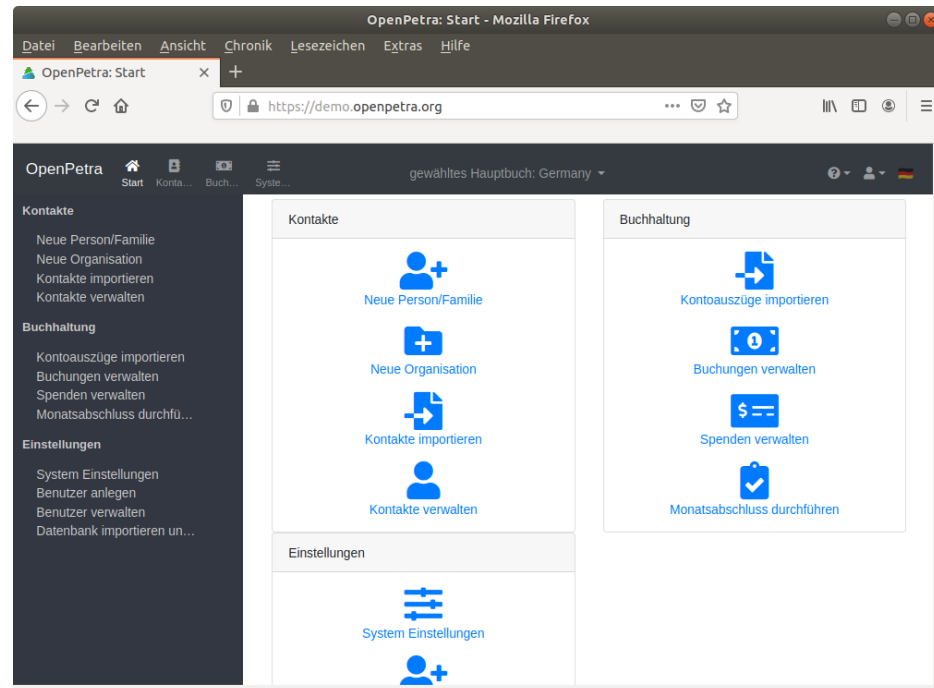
OpenPetra: Start - Mozilla Firefox

Datei Bearbeiten Ansicht Chronik Lesezeichen Extras Hilfe

OpenPetra: Start

https://demo.openpetra.org

OpenPetra Start Konta… Buch… Syste…

gewähltes Hauptbuch: Germany

Kontakte
Neue Person/Familie
Neue Organisation
Kontakte importieren
Kontakte verwalten

Buchhaltung
Kontoauszüge importieren
Buchungen verwalten
Spenden verwalten
Monatsabschluss durchfü…

Einstellungen
System Einstellungen
Benutzer anlegen
Benutzer verwalten
Datenbank importieren un…

Kontakte
Neue Person/Familie
Neue Organisation
Kontakte importieren
Kontakte verwalten

Buchhaltung
Kontoauszüge importieren
Buchungen verwalten
Spenden verwalten
Monatsabschluss durchführen

Einstellungen
System Einstellungen